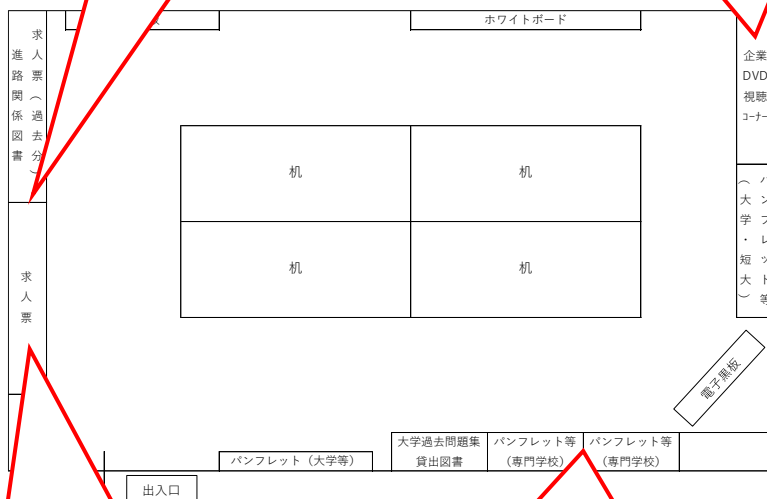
ホワイトボード

進路関係図書

求人票（過去分）

求人票

机

机

机

机

企業
DVD
視聴
コーナー

（大学・短大）

パンフレット等

電子黒板

パンフレット（大学等）

大学過去問題集
貸出図書

パンフレット等
（専門学校）

パンフレット等
（専門学校）

出入口